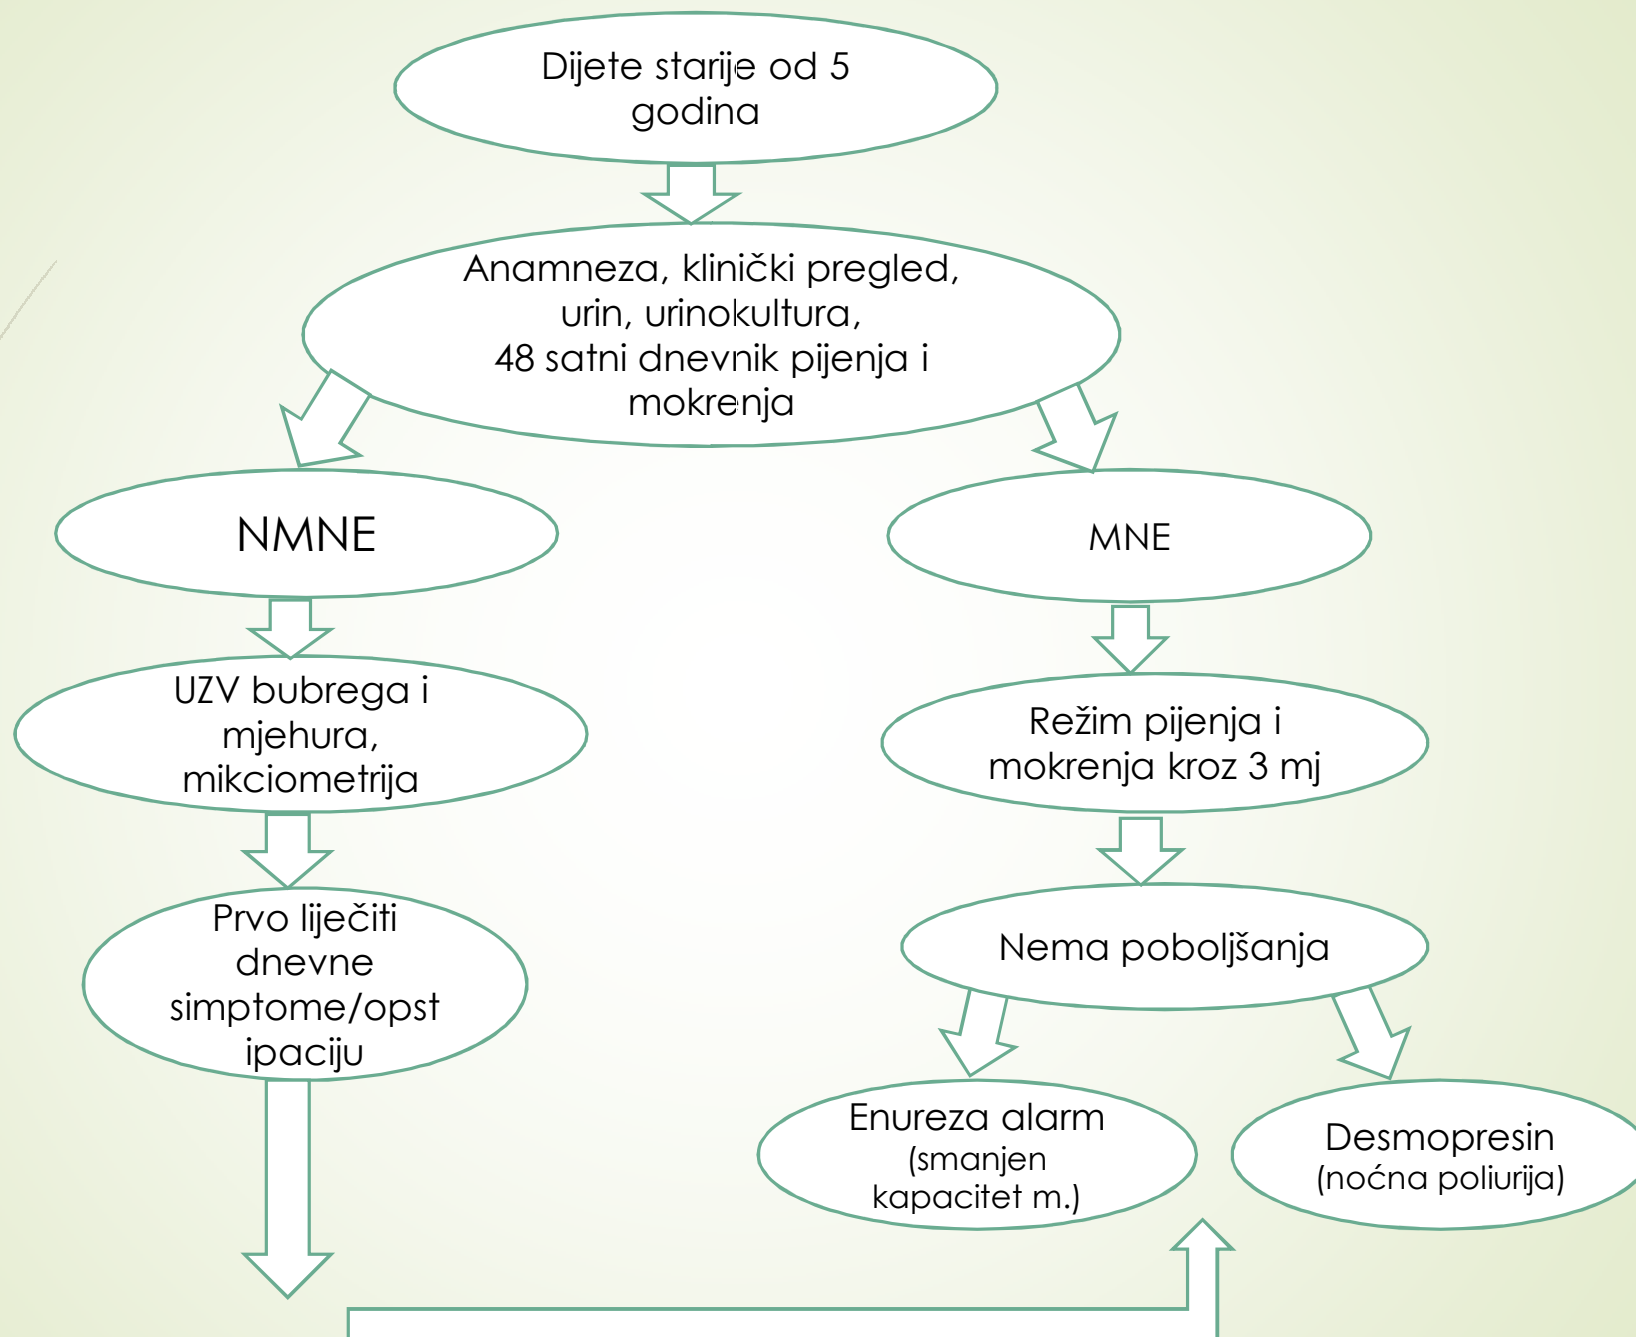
Dijete starije od 5 godina

Anamneza, klinički pregled, urin, urinokultura, 48 satni dnevnik pijenja i mokrenja

NMNE

MNE

UZV bubrega i mjehura, mikciometrija

Režim pijenja i mokrenja kroz 3 mj

Prvo liječiti dnevne simptome/opstipaciju

Nema poboljšanja

Enureza alarm (smanjen kapacitet m.)

Desmopresin (noćna poliurija)